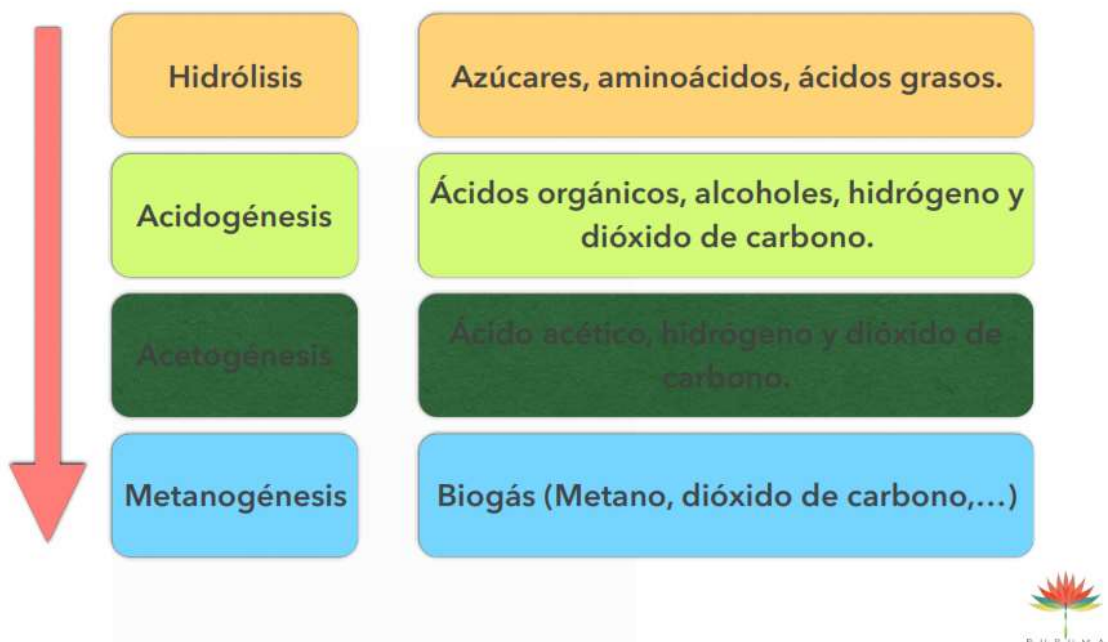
Hidrólisis

Azúcares, aminoácidos, ácidos grasos.

Acidogénesis

Ácidos orgánicos, alcoholes, hidrógeno y dióxido de carbono.

Acetogénesis

Ácido acético, hidrógeno y dióxido de carbono.

Metanogénesis

Biogás (Metano, dióxido de carbono,...)

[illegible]